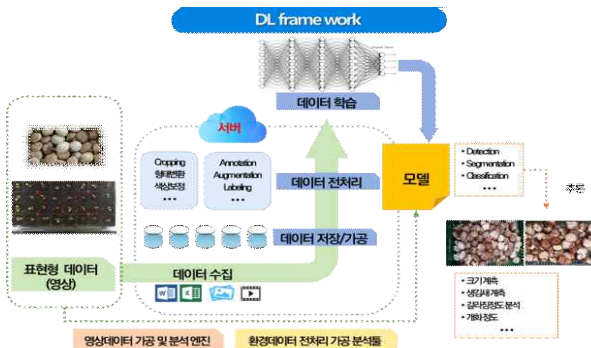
DL frame work

데이터 학습

서버

Cropping
형태변환
색상보정
• • •

Annotation
Augmentation
Labeling
• • •

데이터 전처리

데이터 저장/가공

모델

• Detection
• Segmentation
• Classification
• • •

추론

표현형 데이터
(영상)

데이터 수집

• 크기계측
• 생김새계측
• 갈라짐정도 분석
• 개화정도
• • •

영상데이터 가공 및 분석 엔진

환경데이터 전처리 가공 분석툴